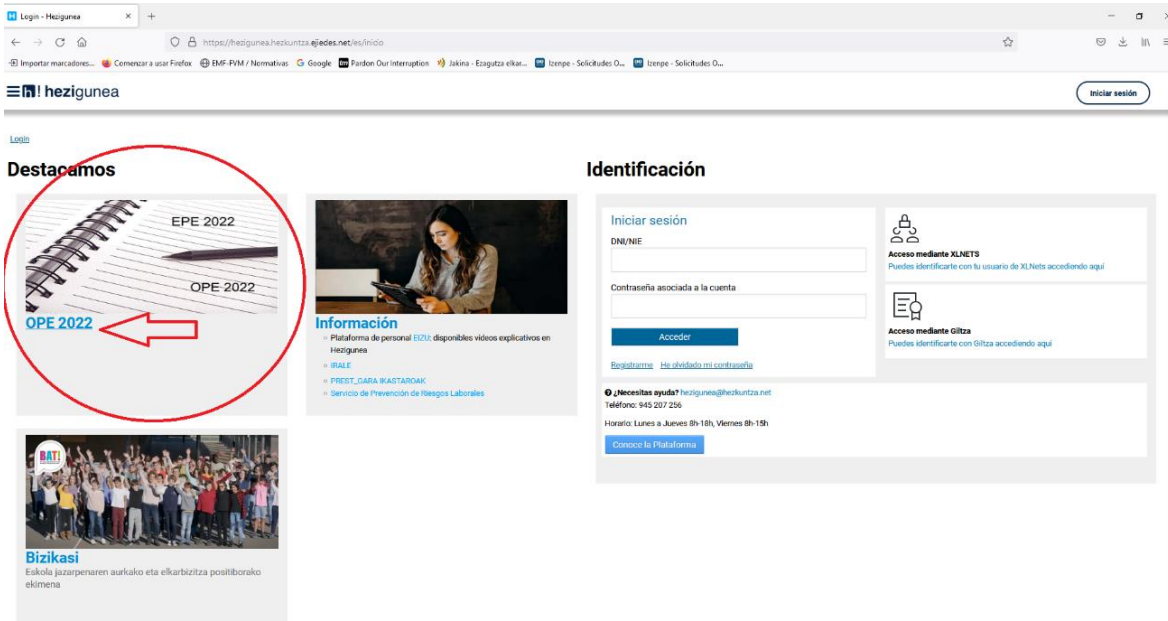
Login - Hezigunea ×

https://hezigunea.hezkuntza.ejiedes.net/es/inicio

Importar marcadores... Comenzar a usar Firefox EMF-FVM / Normativas Google Pardon Our Interruption Jakina - Ezagutza elkar... Izenpe - Solicitudes O... Izenpe - Solicitudes O...

h! hezigunea

Iniciar sesión

Login

Destacamos

EPE 2022

OPE 2022

OPE 2022

Información

Plataforma de personal EIZU: disponibles videos explicativos en Hezigunea

IRALE

PREST_GARA IKASTAROAK

Servicio de Prevención de Riesgos Laborales

BAT!

Bizikasi

Eskola jazarpenaren aurkako eta elkarbizitza positiboko ekimena

Identificación

Iniciar sesión

DNI/NIE

Contraseña asociada a la cuenta

Acceder

Registrarme He olvidado mi contraseña

Acceso mediante XLNETS

Puedes identificarte con tu usuario de XLNets accediendo aquí

Acceso mediante Giltza

Puedes identificarte con Giltza accediendo aquí

¿Necesitas ayuda? hezigunea@hezkuntza.net

Teléfono: 945 207 256

Horario: Lunes a Jueves 8h-18h, Viernes 8h-15h

Conoce la Plataforma